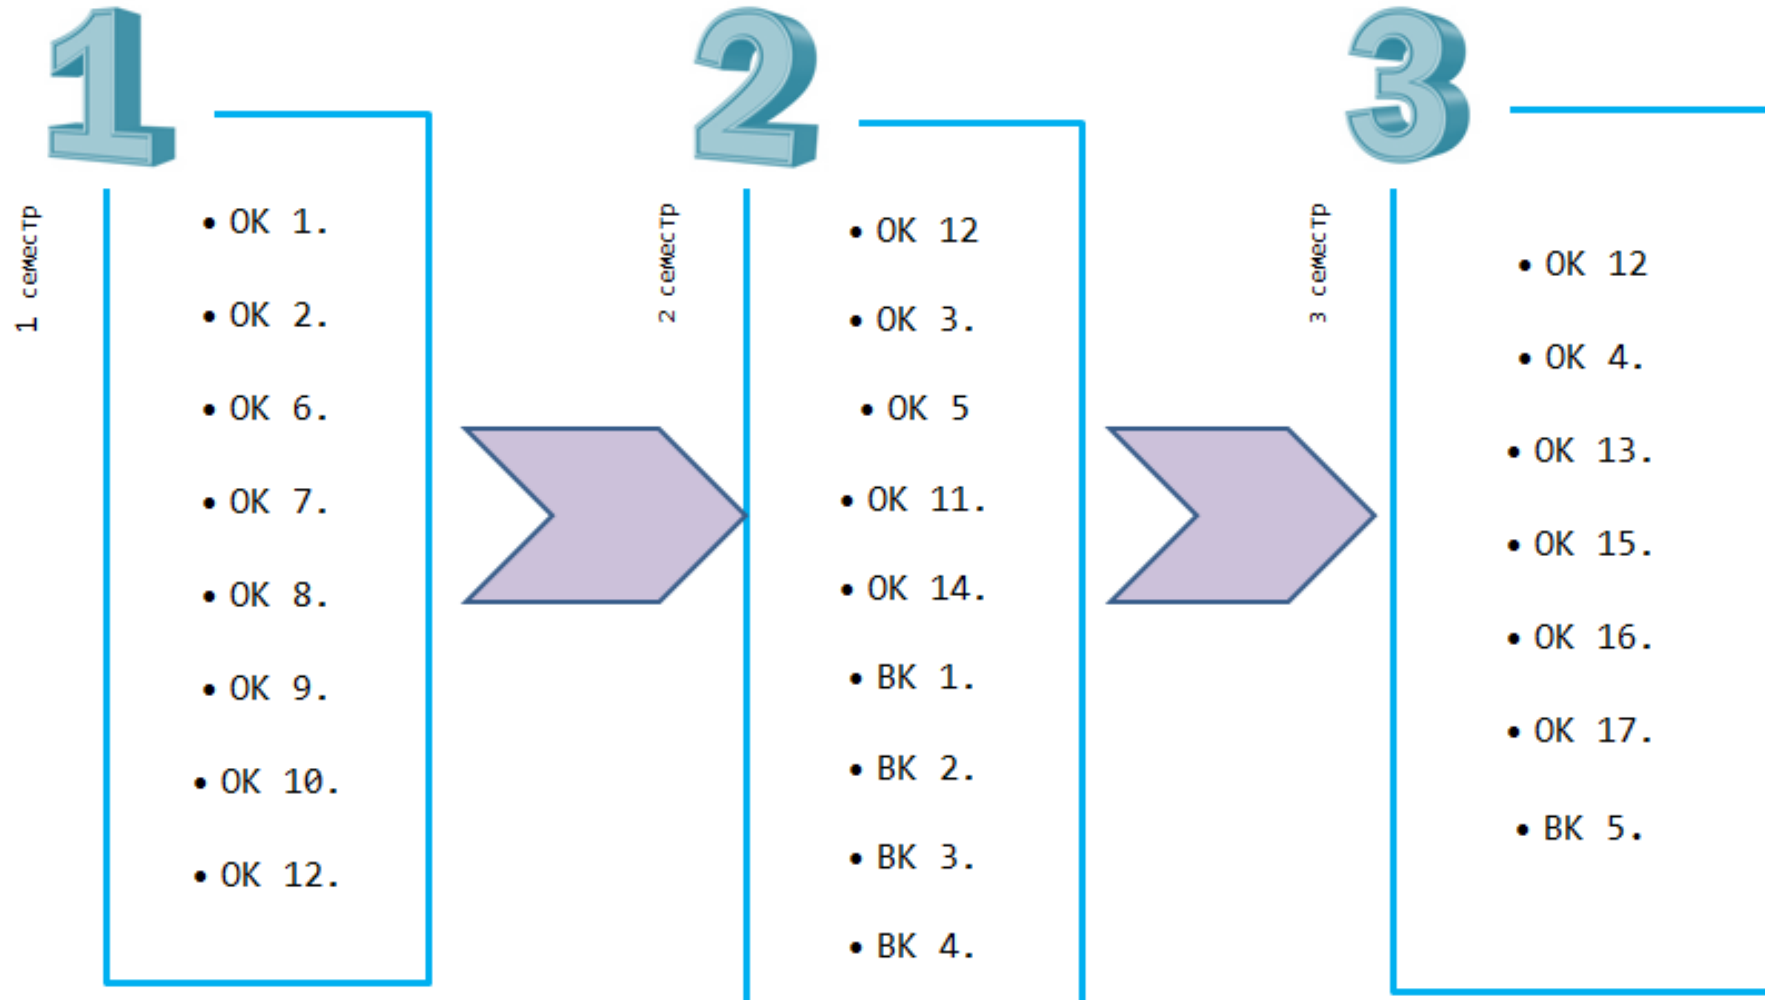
1

1 семестр

• ОК 1.
• ОК 2.
• ОК 6.
• ОК 7.
• ОК 8.
• ОК 9.
• ОК 10.
• ОК 12.

2

2 семестр

• ОК 12
• ОК 3.
• ОК 5
• ОК 11.
• ОК 14.
• ВК 1.
• ВК 2.
• ВК 3.
• ВК 4.

3

3 семестр

• ОК 12
• ОК 4.
• ОК 13.
• ОК 15.
• ОК 16.
• ОК 17.
• ВК 5.